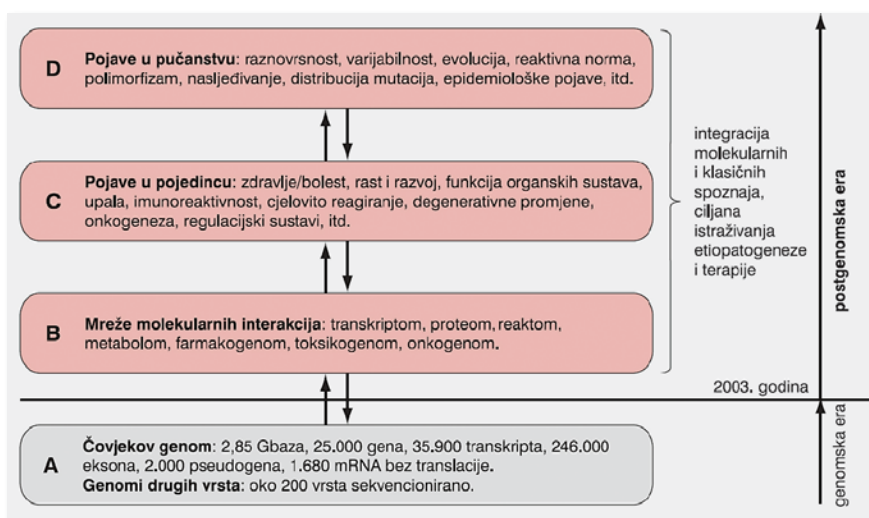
D **Pojave u pučanstvu**: raznovrsnost, varijabilnost, evolucija, reaktivna norma, polimorfizam, nasljeđivanje, distribucija mutacija, epidemiološke pojave, itd.

C **Pojave u pojedincu**: zdravlje/bolest, rast i razvoj, funkcija organskih sustava, upala, imunoreaktivnost, cjelovito reagiranje, degenerativne promjene, onkogeneza, regulacijski sustavi, itd.

B **Mreže molekularnih interakcija**: transkriptom, proteom, reaktom, metabolom, farmakogenom, toksikogenom, onkogenom.

integracija molekularnih i klasičnih spoznaja, ciljana istraživanja etiopatogeneze i terapije

postgenomska era

2003. godina

genomska era

A **Čovjekov genom**: 2,85 Gbaza, 25.000 gena, 35.900 transkripta, 246.000 eksona, 2.000 pseudogena, 1.680 mRNA bez translacije.
**Genomi drugih vrsta**: oko 200 vrsta sekvencionirano.